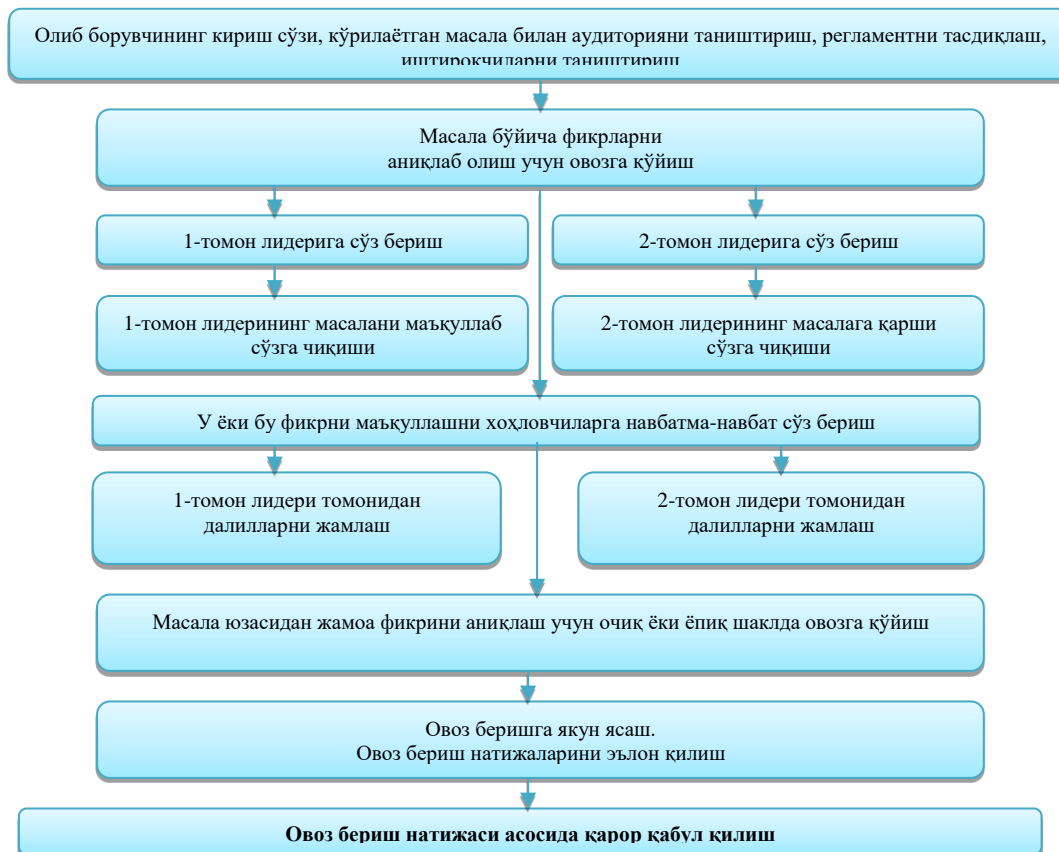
Олиб борувчининг кириш сўзи, кўрилаётган масала билан аудиторияни таништириш, регламентни тасдиқлаш, иштирокчиларни таништириш

Масала бўйича фикрларни аниқлаб олиш учун овозга қўйиш

1-томон лидерига сўз бериш

2-томон лидерига сўз бериш

1-томон лидерининг масалани маъқуллаб сўзга чиқиши

2-томон лидерининг масалага қарши сўзга чиқиши

У ёки бу фикрни маъқуллашни хоҳловчиларга навбатма-навбат сўз бериш

1-томон лидери томонидан далилларни жамлаш

2-томон лидери томонидан далилларни жамлаш

Масала юзасидан жамоа фикрини аниқлаш учун очиқ ёки ёпиқ шаклда овозга қўйиш

Овоз беришга якун ясаш.
Овоз бериш натижаларини эълон қилиш

Овоз бериш натижаси асосида қарор қабул қилиш